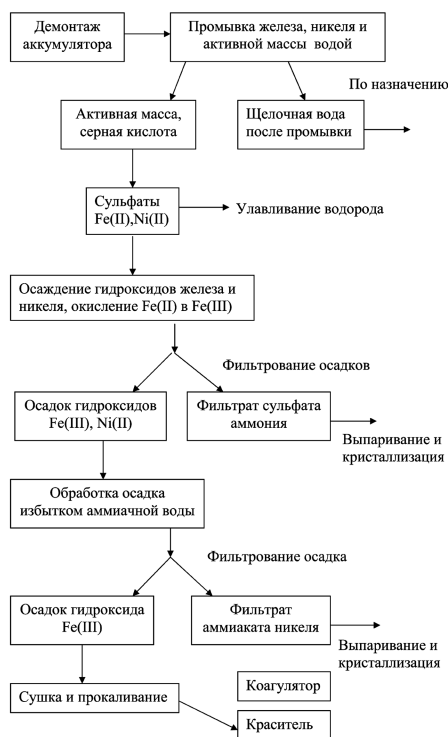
Демонтаж аккумулятора

Промывка железа, никеля и активной массы водой

По назначению

Активная масса, серная кислота

Щелочная вода после промывки

Сульфаты Fe(II),Ni(II)

Улавливание водорода

Осаждение гидроксидов железа и никеля, окисление Fe(II) в Fe(III)

Фильтрование осадков

Осадок гидроксидов Fe(III), Ni(II)

Фильтрат сульфата аммония

Выпаривание и кристаллизация

Обработка осадка избытком аммиачной воды

Фильтрование осадка

Осадок гидроксида Fe(III)

Фильтрат аммиаката никеля

Выпаривание и кристаллизация

Сушка и прокаливание

Коагулятор

Краситель